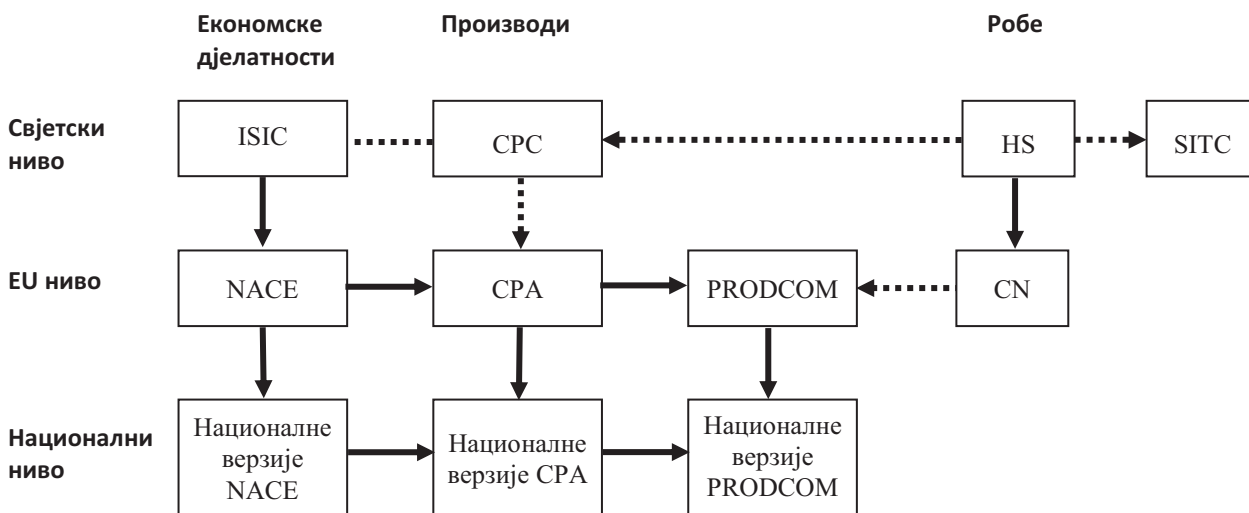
Економске дјелатности

Производи

Робе

Свјетски ниво

ISIC

CPC

HS

SITC

EU ниво

NACE

CPA

PRODCOM

CN

Национални ниво

Националне верзије NACE

Националне верзије CPA

Националне верзије PRODCOM